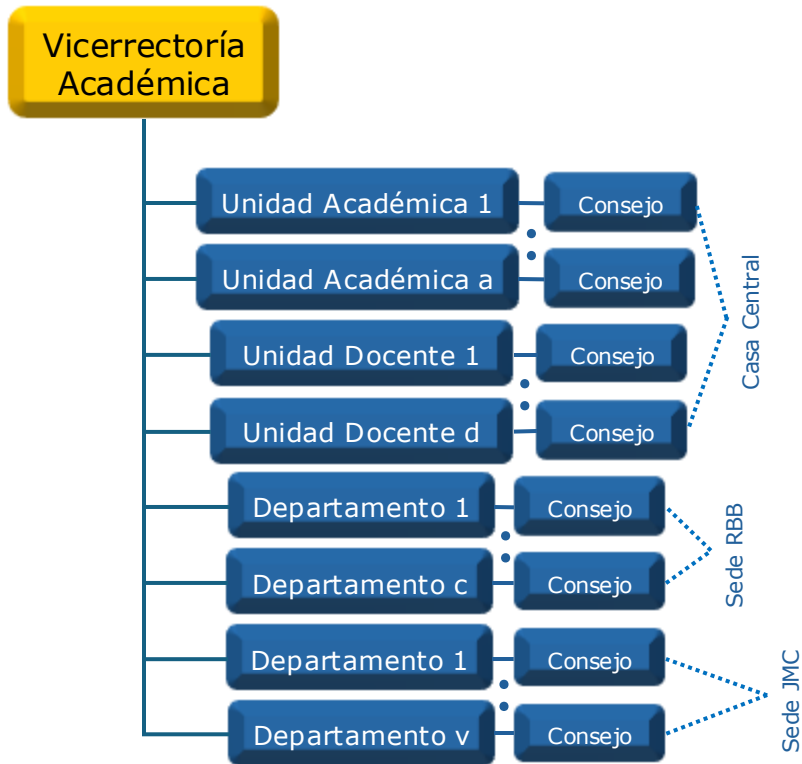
Vicerrectoría Académica

Unidad Académica 1
Consejo
Unidad Académica a
Consejo
Unidad Docente 1
Consejo
Unidad Docente d
Consejo
Casa Central

Departamento 1
Consejo
Departamento c
Consejo
Sede RBB

Departamento 1
Consejo
Departamento v
Consejo
Sede JMC